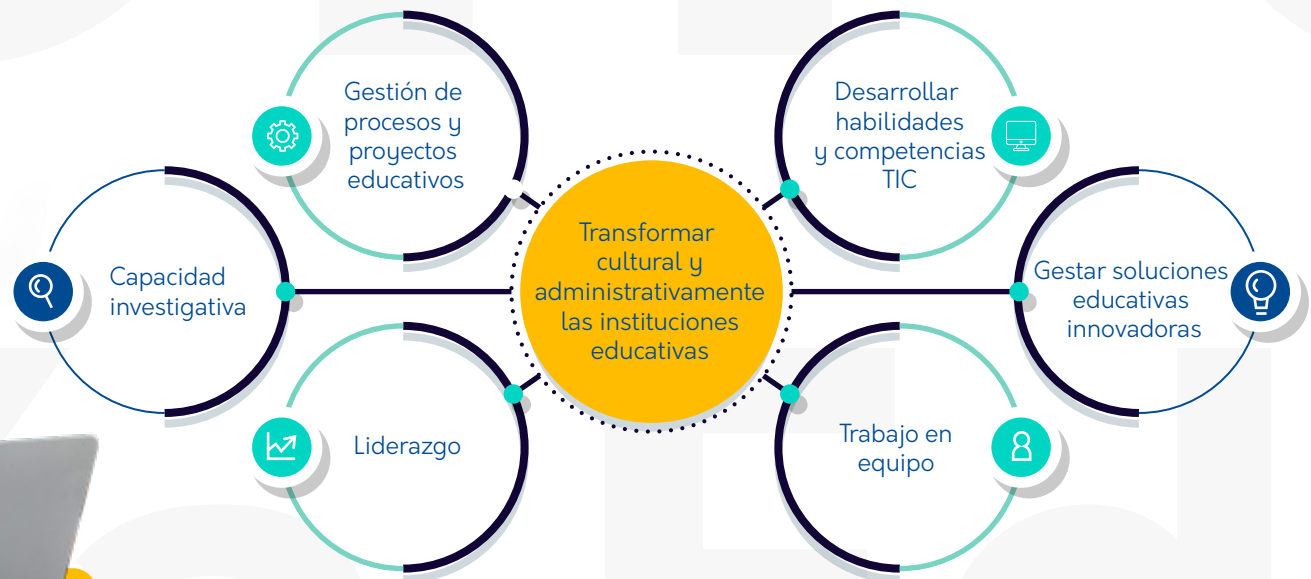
Gestión de procesos y proyectos educativos

Desarrollar habilidades y competencias TIC

Capacidad investigativa

Transformar cultural y administrativamente las instituciones educativas

Gestar soluciones educativas innovadoras

Liderazgo

Trabajo en equipo